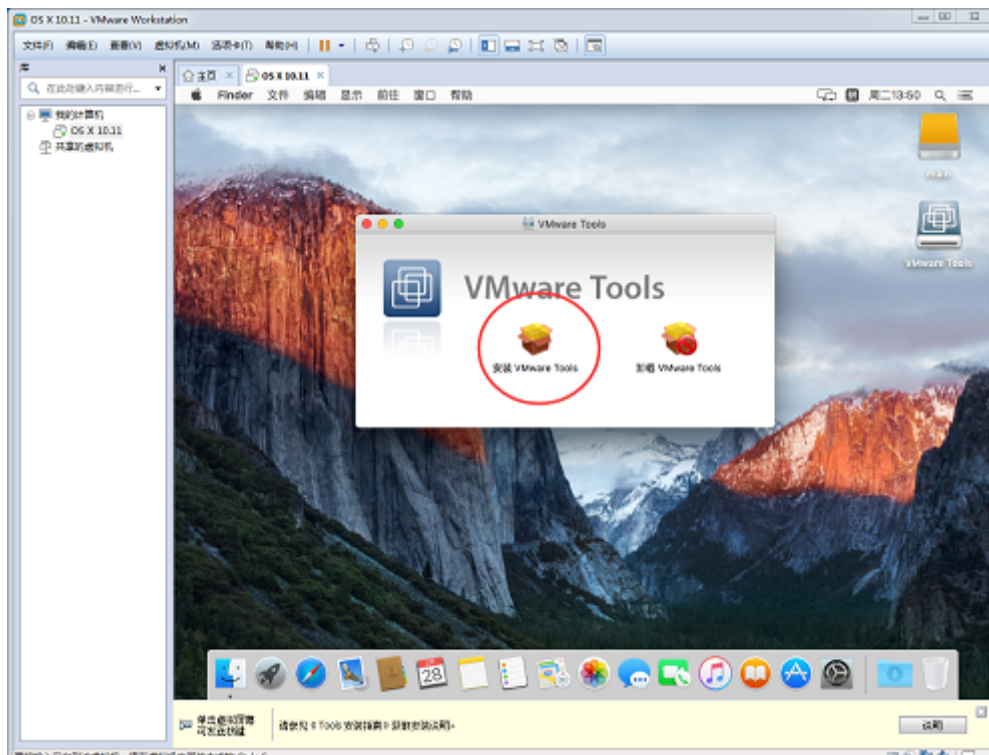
OS X 10.11 - VMware Workstation

文件(F) 编辑(E) 查看(V) 虚拟机(M) 选项卡(T) 帮助(H)

库

在此处键入内容进行...

我的计算机
OS X 10.11
共享的虚拟机

主页
OS X 10.11

Finder 文件 编辑 显示 前往 窗口 帮助

周二13:50

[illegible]

VMware Tools

VMware Tools

VMware Tools

安装 VMware Tools

卸载 VMware Tools

28

单击虚拟屏幕可发送按键

请参阅 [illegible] Tools 安装指南 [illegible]

说明